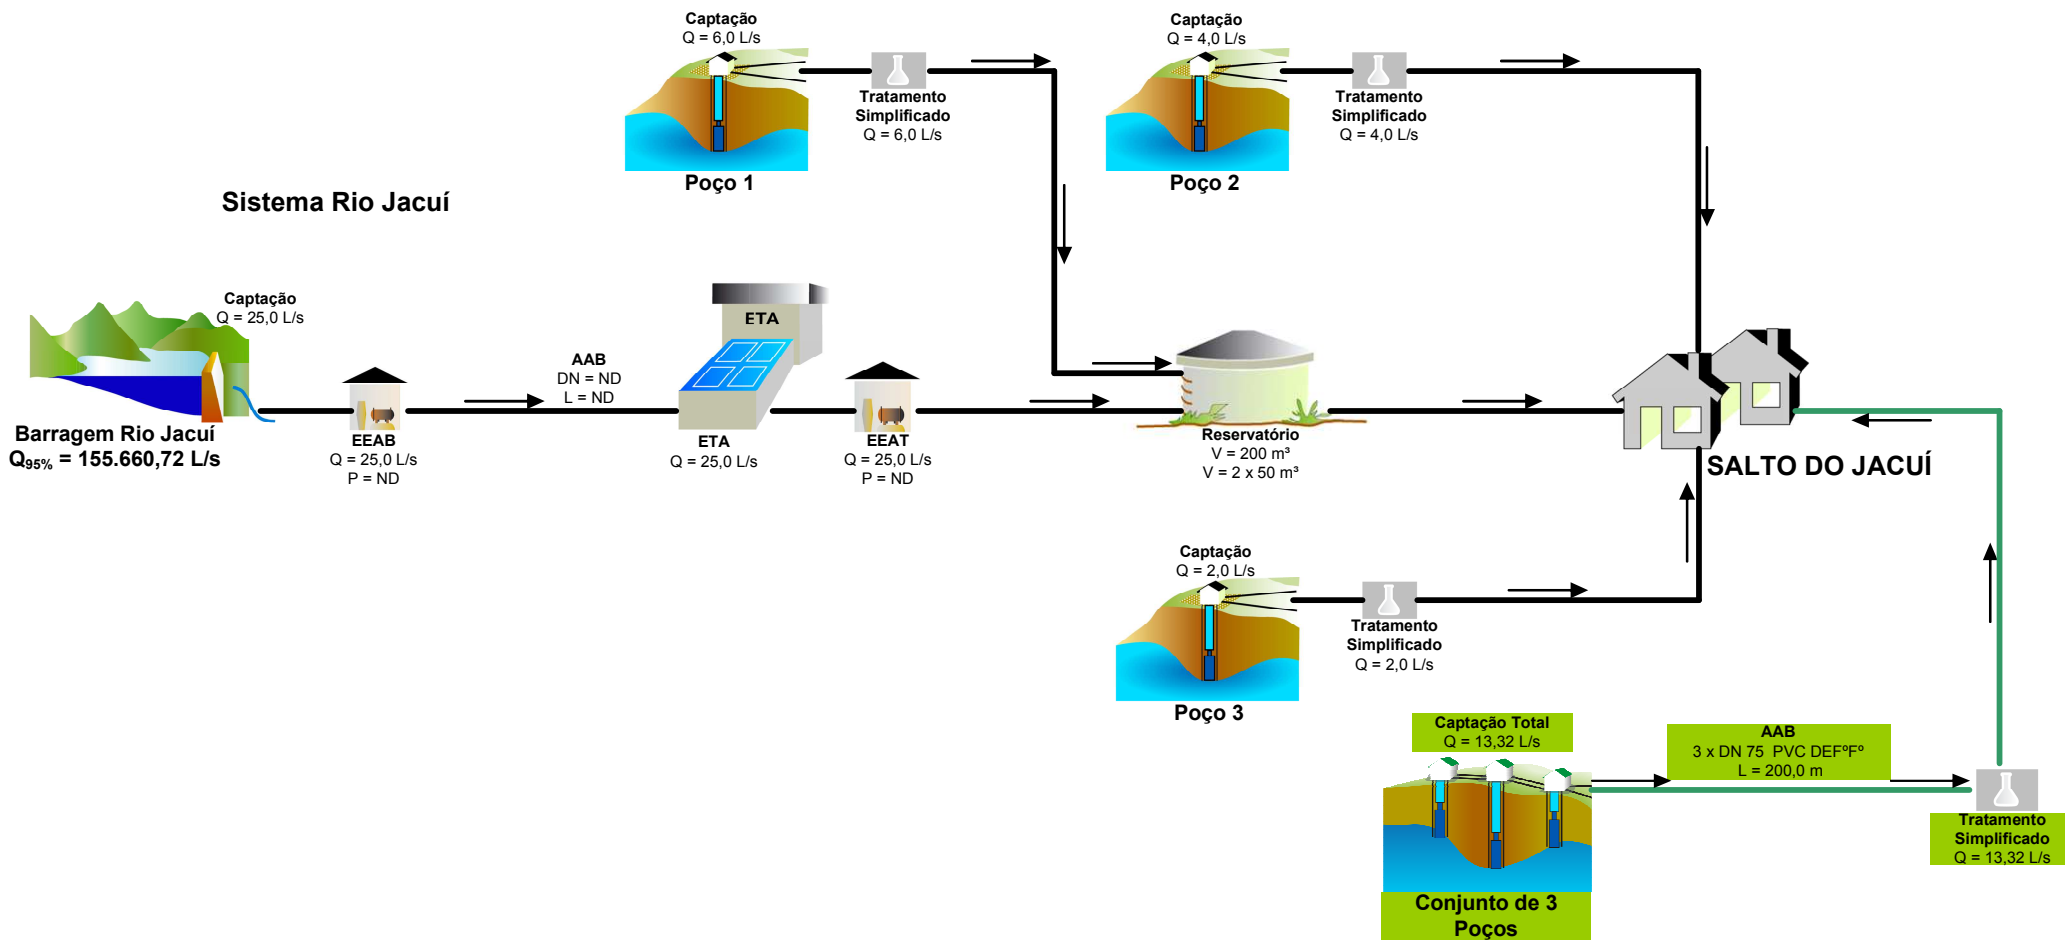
Captação
Q = 6,0 L/s

Tratamento Simplificado
Q = 6,0 L/s

Poço 1

Captação
Q = 4,0 L/s

Tratamento Simplificado
Q = 4,0 L/s

Poço 2

Sistema Rio Jacuí

Captação
Q = 25,0 L/s

Barragem Rio Jacuí
$Q_{95\%}$ = 155.660,72 L/s

EEAB
Q = 25,0 L/s
P = ND

AAB
DN = ND
L = ND

ETA

ETA
Q = 25,0 L/s

EEAT
Q = 25,0 L/s
P = ND

Reservatório
V = 200 m³
V = 2 x 50 m³

SALTO DO JACUÍ

Captação
Q = 2,0 L/s

Tratamento Simplificado
Q = 2,0 L/s

Poço 3

Captação Total
Q = 13,32 L/s

AAB
3 x DN 75 PVC DEFºFº
L = 200,0 m

Tratamento Simplificado
Q = 13,32 L/s

Conjunto de 3 Poços